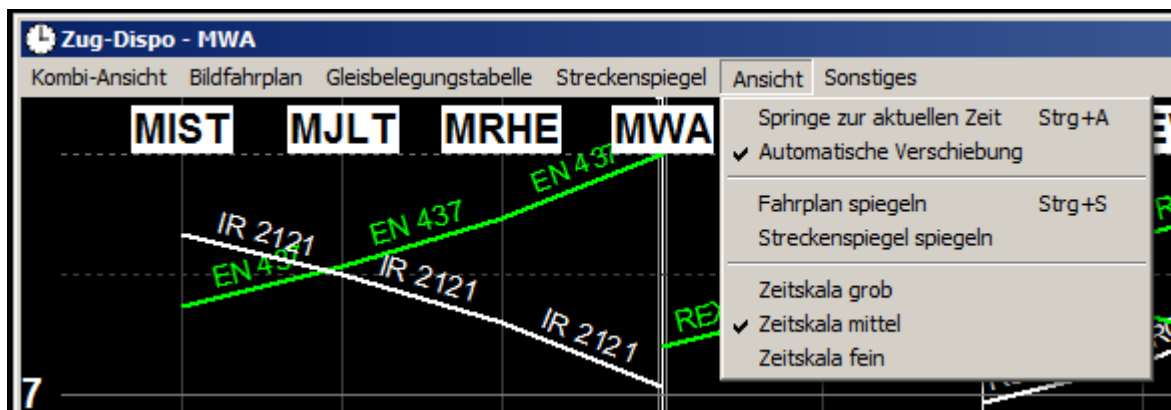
Zug-Dispo - MWA

Kombi-Ansicht Bildfahrplan Gleisbelegungstabelle Streckenspiegel Ansicht Sonstiges

MIST MJLT MRHE MWA

IR 2121
EN 437
EN 437
EN 437
IR 2121
IR 2121
REX

7

Springe zur aktuellen Zeit Strg+A
✔ Automatische Verschiebung

Fahrplan spiegeln Strg+S
Streckenspiegel spiegeln

Zeitskala grob
✔ Zeitskala mittel
Zeitskala fein